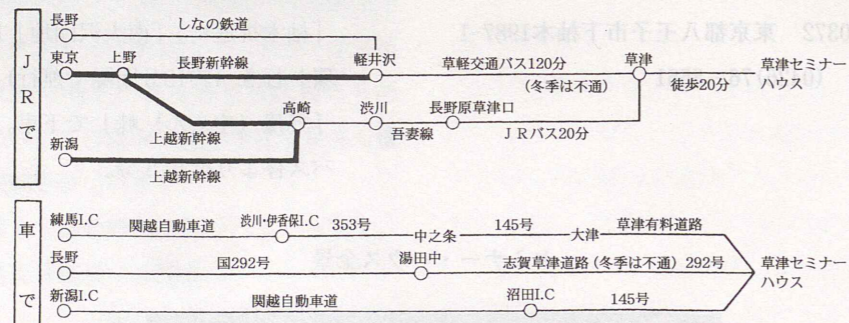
JRで

長野
しなの鉄道
東京
上野
長野新幹線
軽井沢
草軽交通バス120分
（冬季は不通）
草津
徒歩20分
草津セミナーハウス
高崎
渋川
長野原草津口
吾妻線
JRバス20分
上越新幹線
新潟
上越新幹線

車で

練馬I.C
関越自動車道
渋川･伊香保I.C
353号
中之条
145号
大津
草津有料道路
長野
国292号
湯田中
志賀草津道路（冬季は不通）292号
草津セミナーハウス
新潟I.C
関越自動車道
沼田I.C
145号